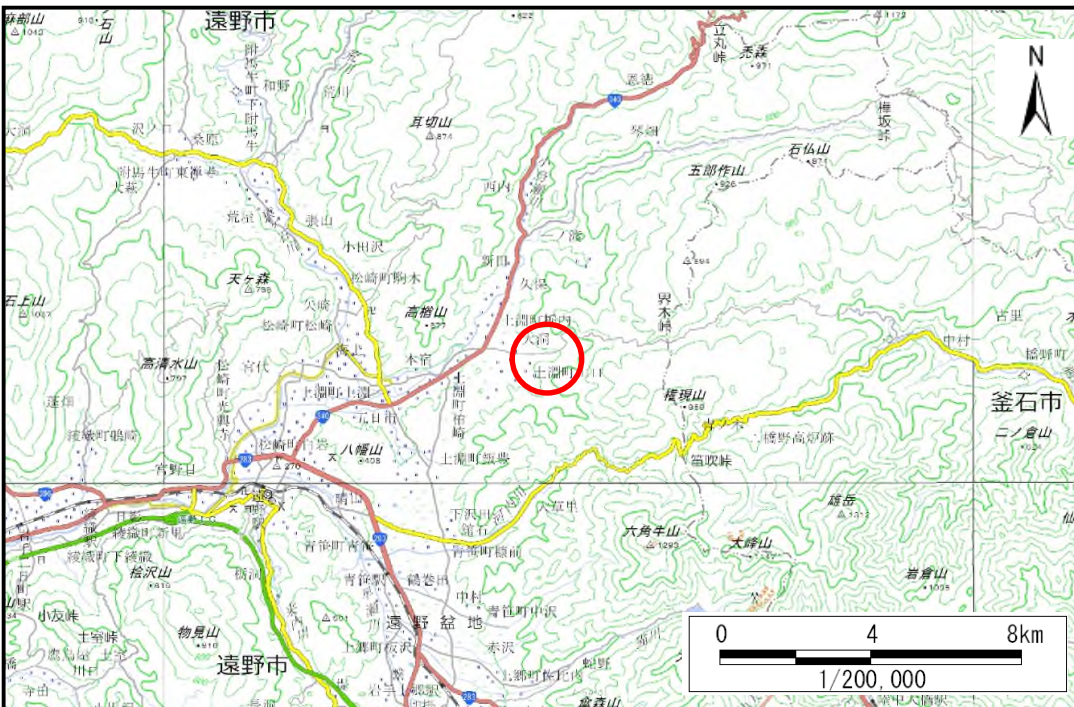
遠野市
耳切山
立丸峠
琴畑
五郎作山
石仏山
西内
小田沢
天ヶ森
松崎町駒木
久保
高桧山
石上山
高清水山
上郷町板沢
上郷町
権現山
釜石市
二ノ倉山
八幡山
綾織町鶴鸇
宮守町
上郷町細越
笛吹峠
六角牛山
大峰山
片岳
岩倉山
桧沢山
物見山
遠野盆地
遠野市
青笹町中沢
青笹町糠前
小友峠
赤沢
N
0
4
8km
1/200,000